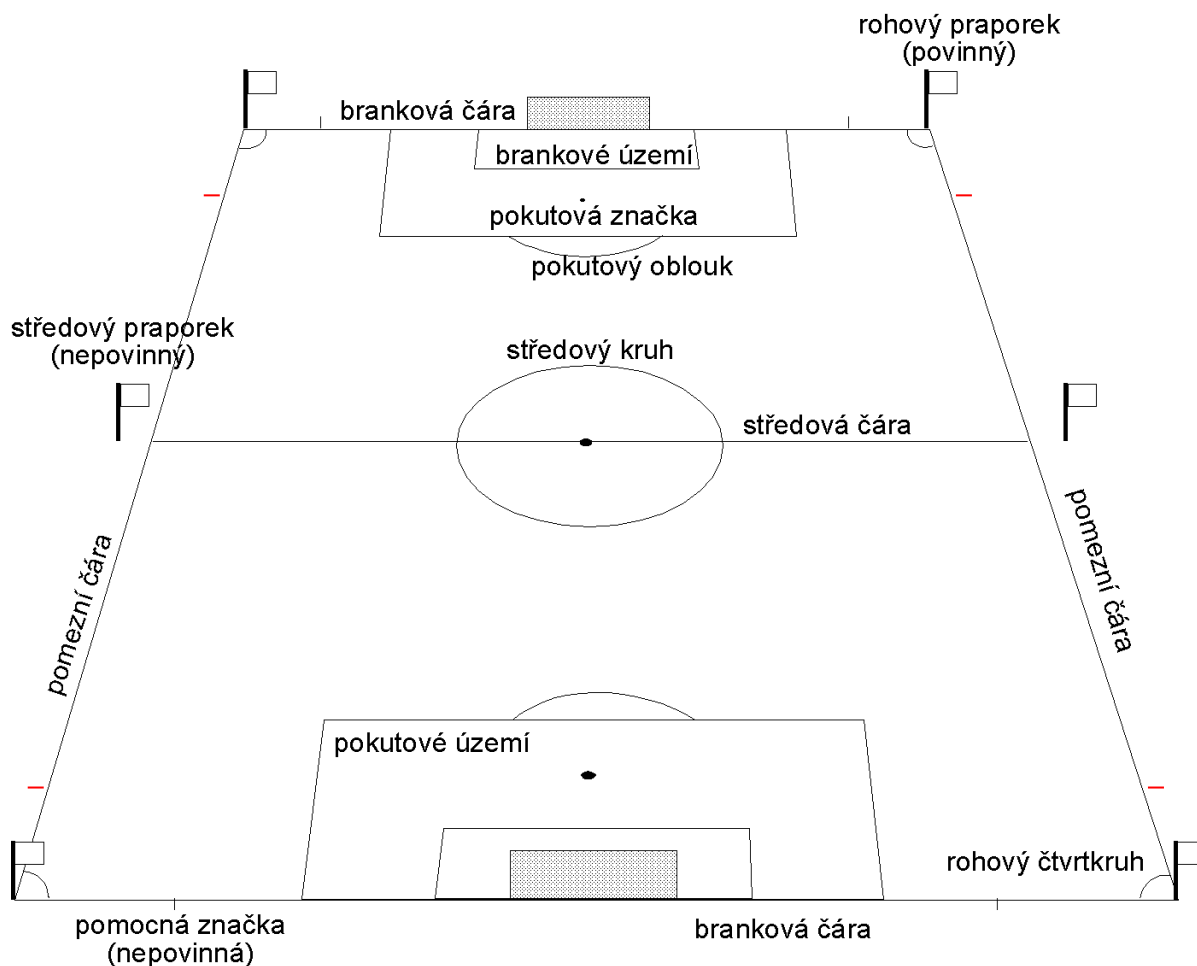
rohový praporek
(povinný)

branková čára

brankové území

pokutová značka

pokutový oblouk

středový praporek
(nepovinný)

středový kruh

středová čára

pomezní čára

pomezní čára

pokutové území

rohový čtvrtkruh

pomocná značka
(nepovinná)

branková čára